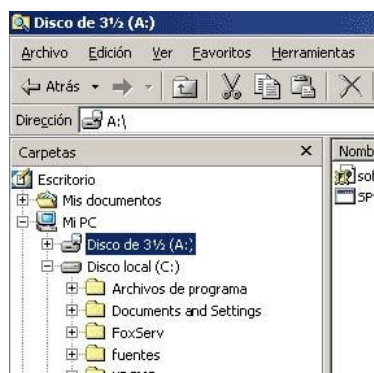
Disco de 3½ (A:)

Archivo Edición Ver Favoritos Herramientas

Atrás

Dirección A:\

Carpetas ×

Escritorio
Mis documentos
Mi PC
Disco de 3½ (A:)
Disco local (C:)
Archivos de programa
Documents and Settings
FoxServ
fuentes

Nomb
sol
SP